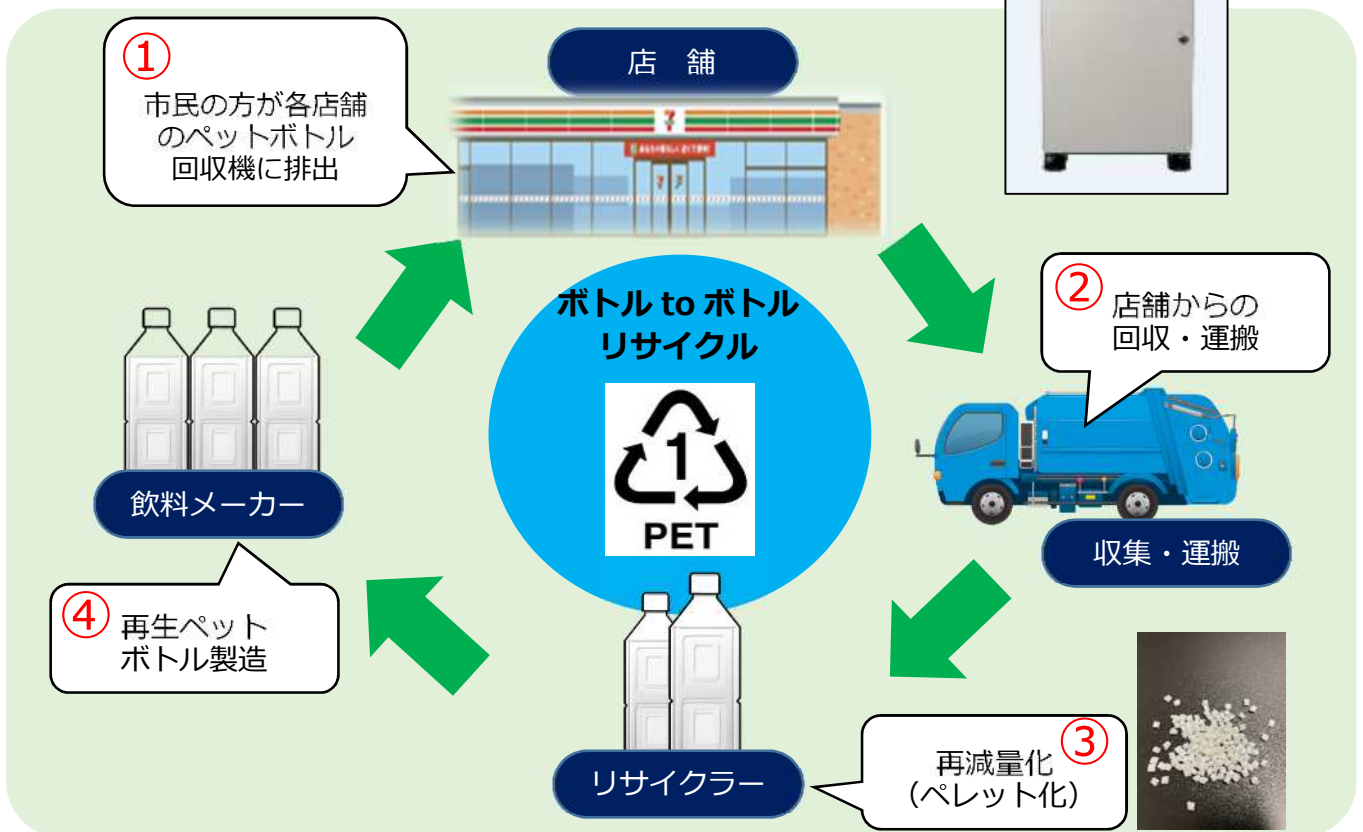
①
市民の方が各店舗のペットボトル回収機に排出

店　舗

②
店舗からの
回収・運搬

収集・運搬

ボトル to ボトル
リサイクル

1
PET

飲料メーカー

④
再生ペット
ボトル製造

リサイクラー

③
再減量化
（ペレット化）